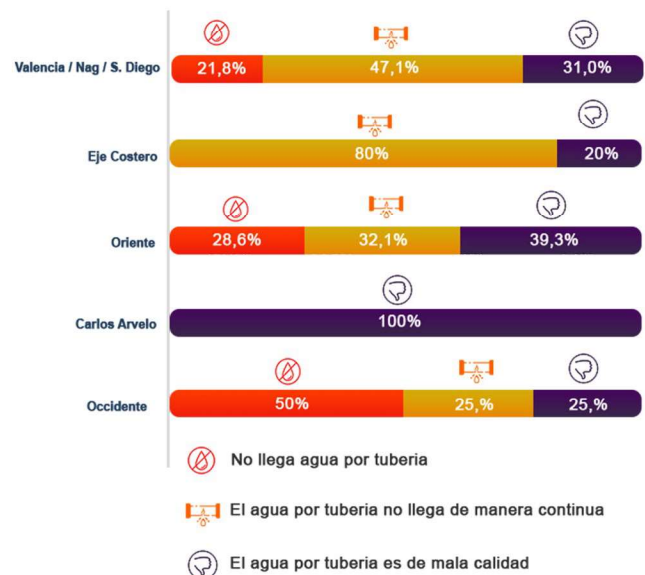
| | | | |
|---|---|---|---|
| Valencia / Nag / S. Diego | 21,8% | 47,1% | 31,0% |
| Eje Costero | | 80% | 20% |
| Oriente | 28,6% | 32,1% | 39,3% |
| Carlos Arvelo | | | 100% |
| Occidente | 50% | 25,% | 25,% |

No llega agua por tuberia

El agua por tuberia no llega de manera continua

El agua por tuberia es de mala calidad